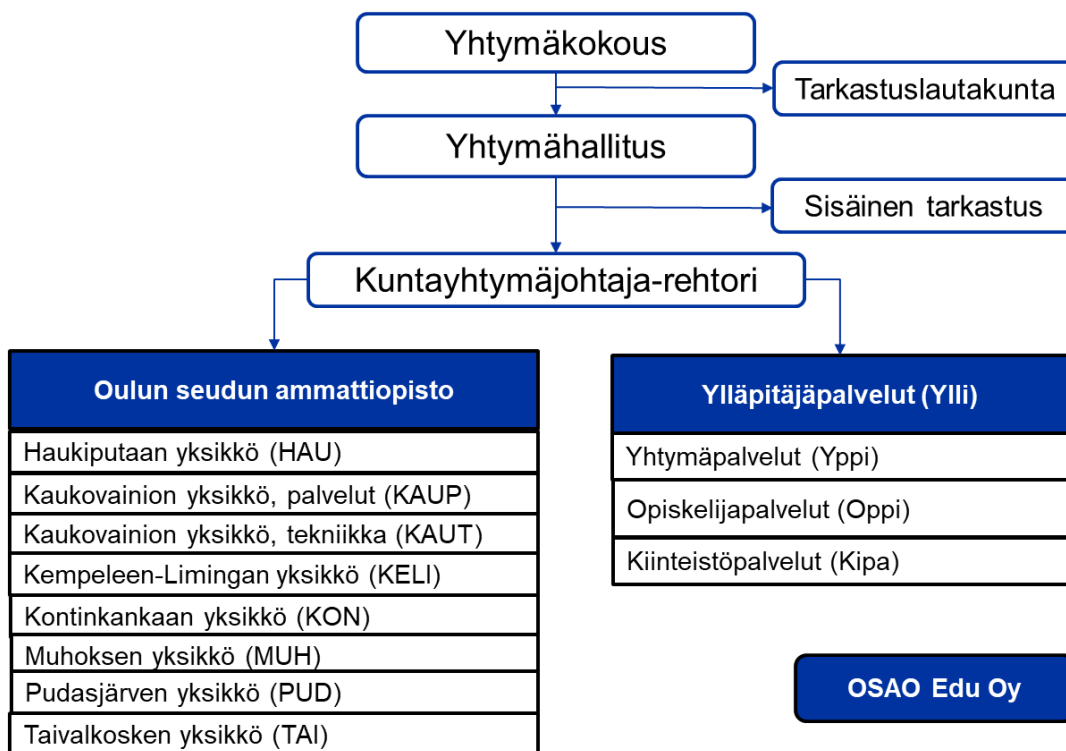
Yhtymäkokous

Tarkastuslautakunta

Yhtymähallitus

Sisäinen tarkastus

Kuntayhtymäjohtaja-rehtori

Oulun seudun ammattiopisto

Haukiputaan yksikkö (HAU)

Kaukovainion yksikkö, palvelut (KAUP)

Kaukovainion yksikkö, tekniikka (KAUT)

Kempeleen-Limingan yksikkö (KELI)

Kontinkankaan yksikkö (KON)

Muhoksen yksikkö (MUH)

Pudasjärven yksikkö (PUD)

Taivalkosken yksikkö (TAI)

Ylläpitäjäpalvelut (Ylli)

Yhtymäpalvelut (Yppi)

Opiskelijapalvelut (Oppi)

Kiinteistöpalvelut (Kipa)

OSAO Edu Oy